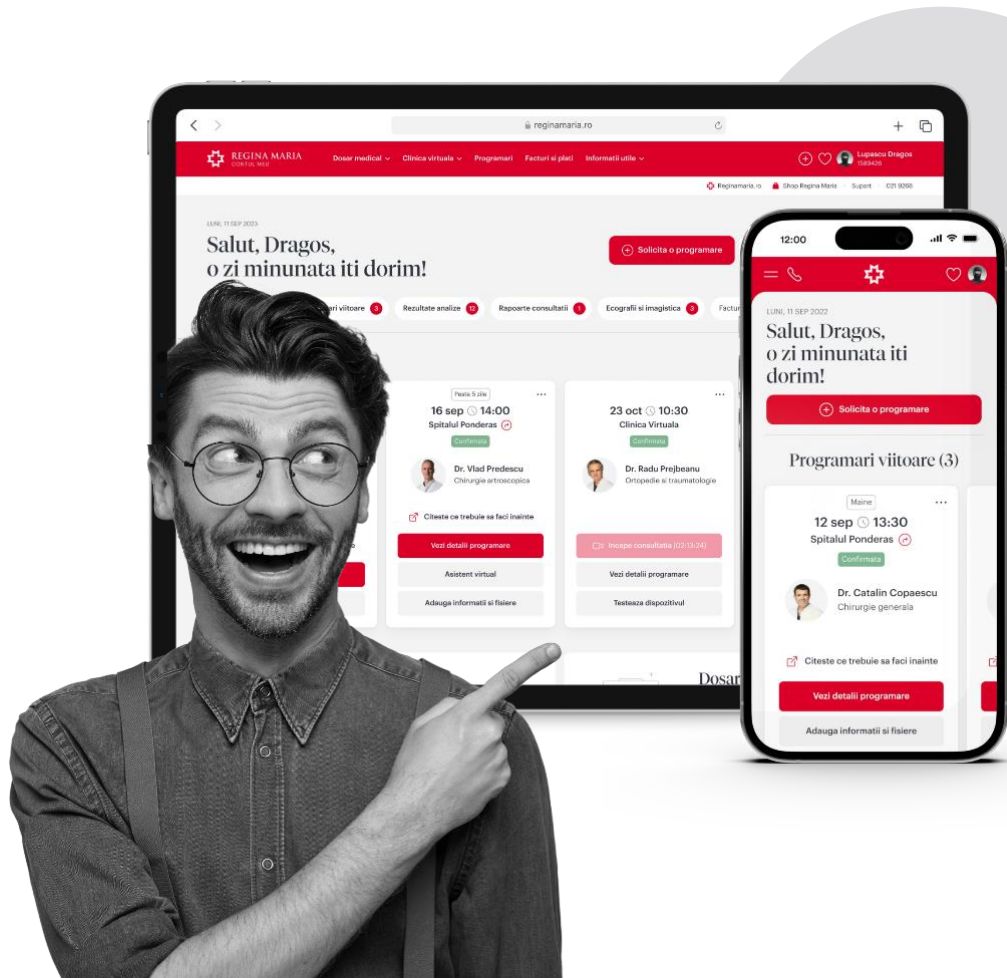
reginamaria.ro

REGINA MARIA
CONTUL MEU

Dosar medical Clinica virtuala Programari Facturi si plati Informatii utile

Lupascu Dragos
1583426

Reginamaria.ro Shop Regina Maria Suport 021 9268

LUNI, 11 SEP 2023

Salut, Dragos,
o zi minunata iti dorim!

Solicita o programare

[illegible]ari viitoare 3 Rezultate analize 12 Rapoarte consultatii 1 Ecografii si imagistica 3 Factu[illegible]

Peste 5 zile
16 sep 14:00
Spitalul Ponderas
Confirmata
Dr. Vlad Predescu
Chirurgie artroscopica
Citeste ce trebuie sa faci inainte
Vezi detalii programare
Asistent virtual
Adauga informatii si fisiere

23 oct 10:30
Clinica Virtuala
Confirmata
Dr. Radu Prejbeanu
Ortopedie si traumatologie
Incepe consultatia (02:13:24)
Vezi detalii programare
Testeaza dispozitivul

Dosar

12:00

LUNI, 11 SEP 2022

Salut, Dragos,
o zi minunata iti dorim!

Solicita o programare

Programari viitoare (3)

Maine
12 sep 13:30
Spitalul Ponderas
Confirmata
Dr. Catalin Copaescu
Chirurgie generala
Citeste ce trebuie sa faci inainte
Vezi detalii programare
Adauga informatii si fisiere